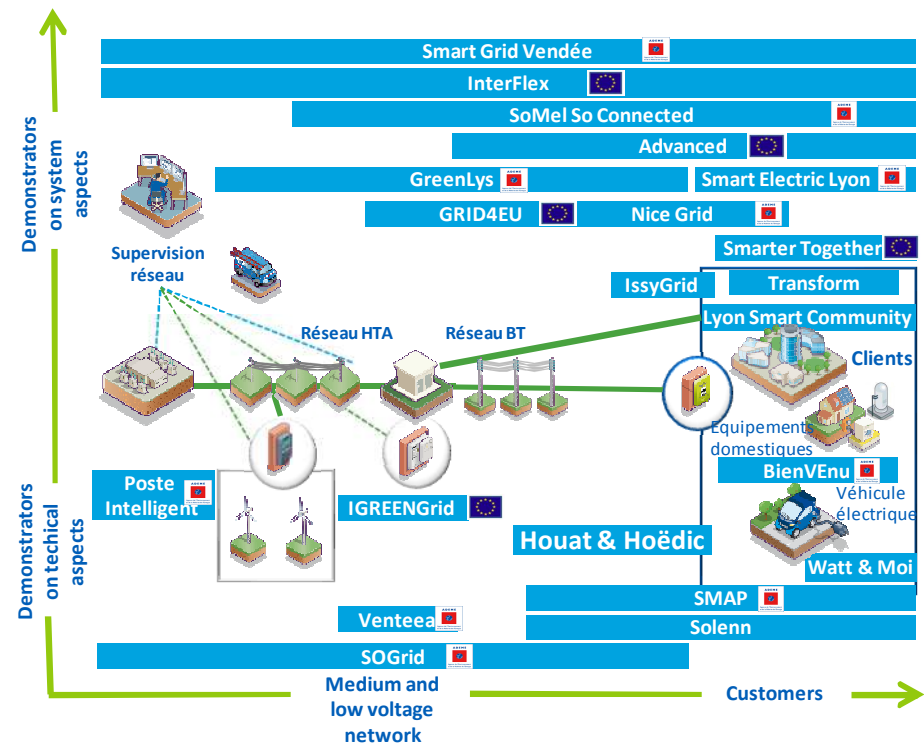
Smart Grid Vendée

InterFlex

SoMel So Connected

Advanced

GreenLys

Smart Electric Lyon

GRID4EU

Nice Grid

Smarter Together

Demonstrators on system aspects

Supervision réseau

IssyGrid

Transform

Lyon Smart Community

Réseau HTA

Réseau BT

Clients

Equipements domestiques

BienVEnu

Véhicule électrique

Poste Intelligent

IGREENGrid

Houat & Hoëdic

Watt & Moi

Demonstrators on techical aspects

SMAP

Venteea

Solenn

SOGrid

Medium and low voltage network

Customers